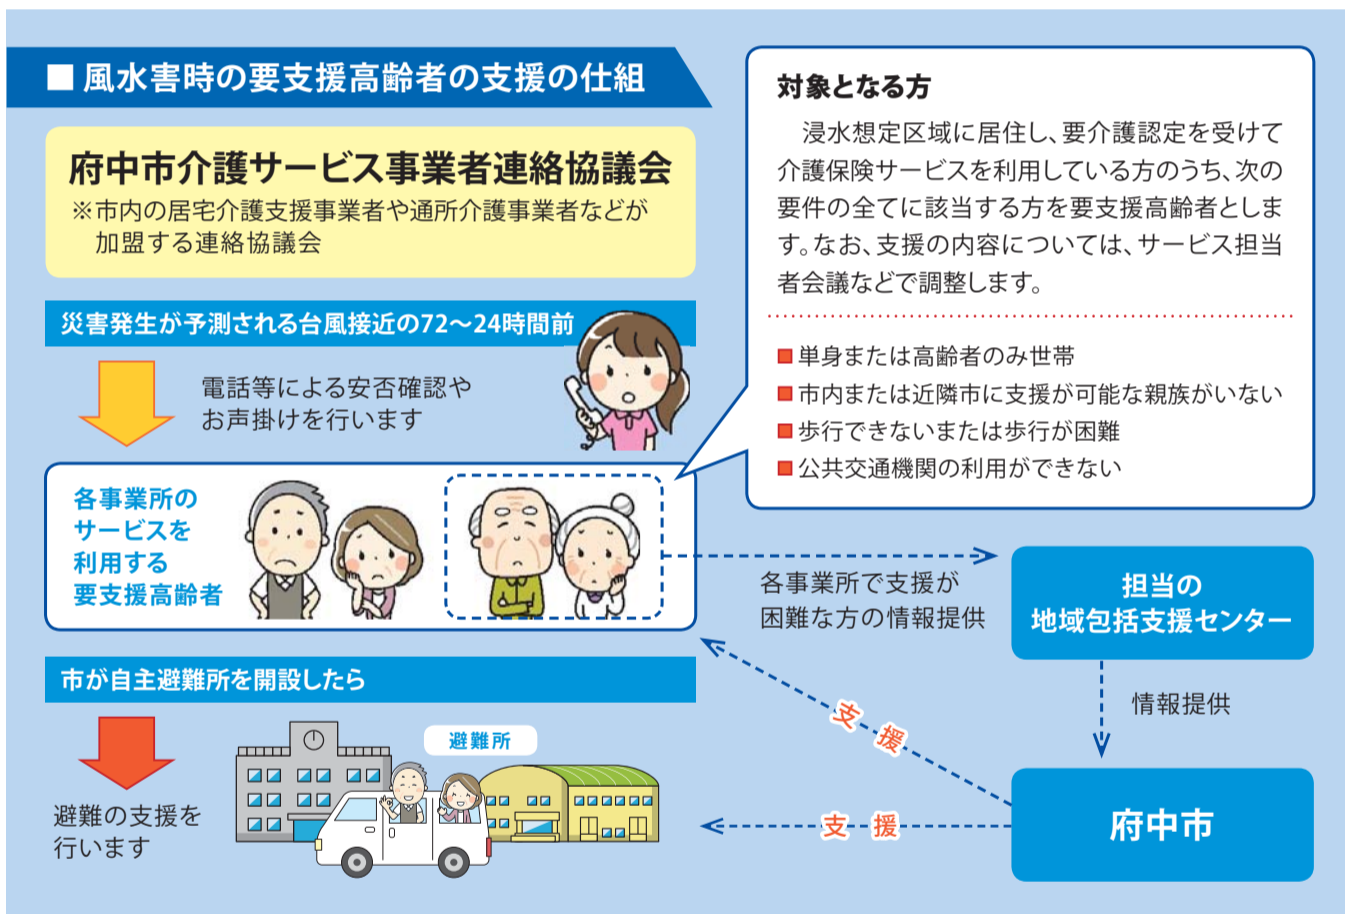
■ 風水害時の要支援高齢者の支援の仕組

府中市介護サービス事業者連絡協議会
※市内の居宅介護支援事業者や通所介護事業者などが加盟する連絡協議会

災害発生が予測される台風接近の72〜24時間前

電話等による安否確認やお声掛けを行います

各事業所のサービスを利用する要支援高齢者

市が自主避難所を開設したら

避難の支援を行います

避難所

対象となる方

浸水想定区域に居住し、要介護認定を受けて介護保険サービスを利用している方のうち、次の要件の全てに該当する方を要支援高齢者とします。なお、支援の内容については、サービス担当者会議などで調整します。

■単身または高齢者のみ世帯
■市内または近隣市に支援が可能な親族がいない
■歩行できないまたは歩行が困難
■公共交通機関の利用ができない

各事業所で支援が困難な方の情報提供

担当の地域包括支援センター

情報提供

支援

府中市

支援